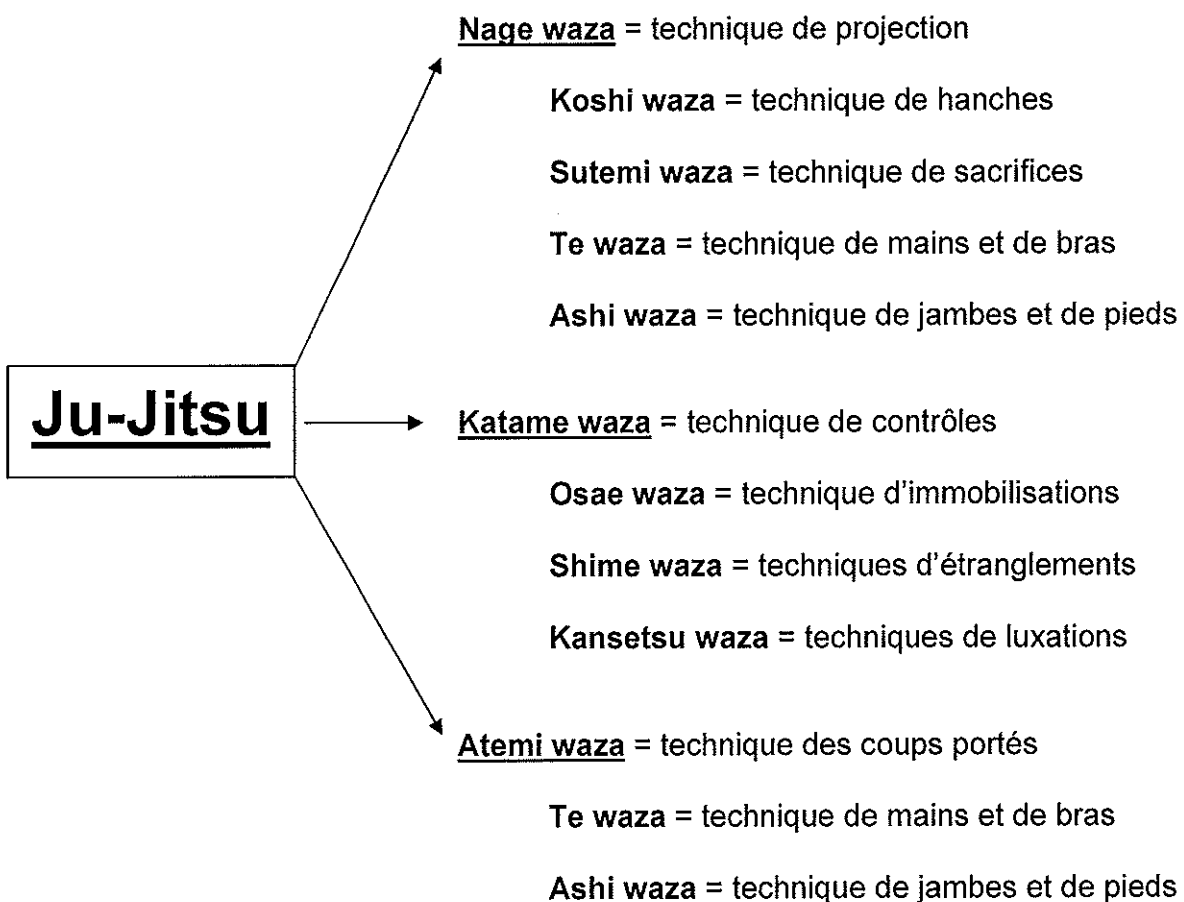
Ju-Jitsu

Nage waza = technique de projection

Koshi waza = technique de hanches

Sutemi waza = technique de sacrifices

Te waza = technique de mains et de bras

Ashi waza = technique de jambes et de pieds

Katame waza = technique de contrôles

Osae waza = technique d'immobilisations

Shime waza = techniques d'étranglements

Kansetsu waza = techniques de luxations

Atemi waza = technique des coups portés

Te waza = technique de mains et de bras

Ashi waza = technique de jambes et de pieds